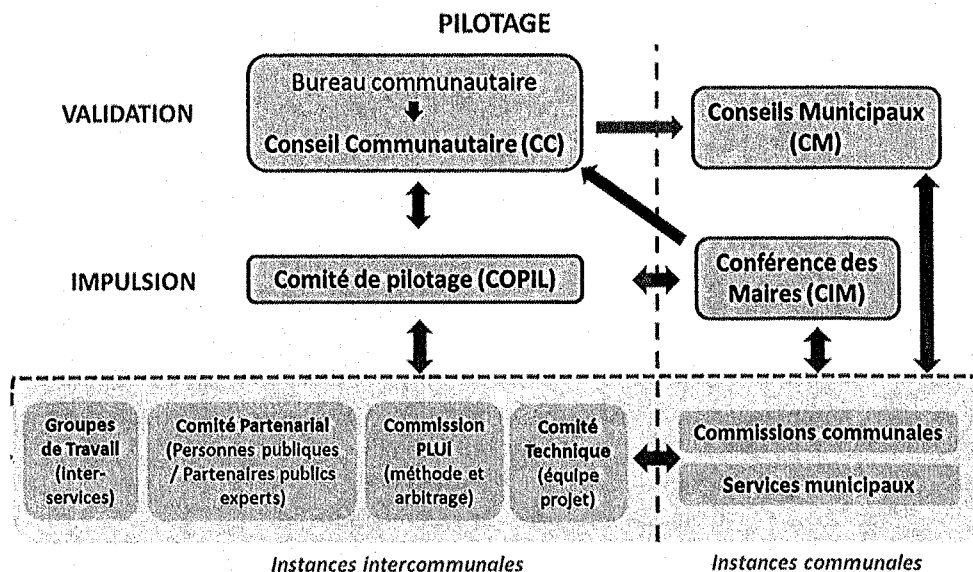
PILOTAGE

VALIDATION

Bureau communautaire

Conseil Communautaire (CC)

Conseils Municipaux (CM)

IMPULSION

Comité de pilotage (COPIL)

Conférence des Maires (CIM)

Groupes de Travail (interservices)

Comité Partenarial (Personnes publiques / Partenaires publics experts)

Commission PLUI (méthode et arbitrage)

Comité Technique (équipe projet)

Commissions communales

Services municipaux

Instances intercommunales

Instances communales